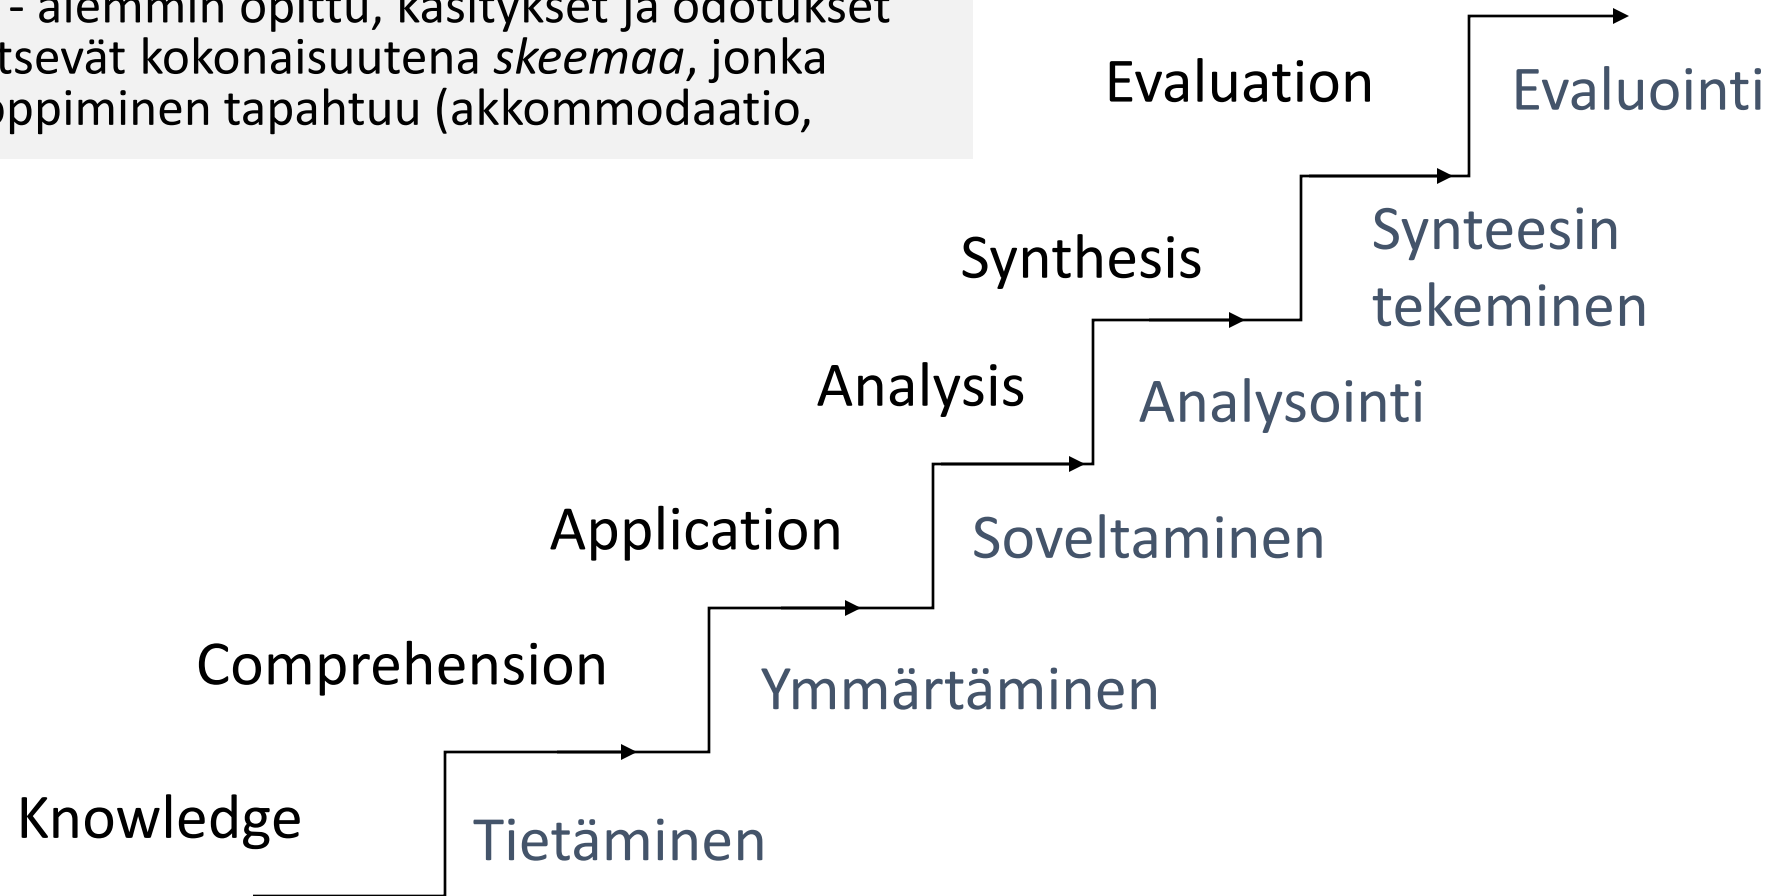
- alemmin opittu, käsitykset ja odotukset tsevät kokonaisuutena *skeemaa*, jonka oppiminen tapahtuu (akkommodaatio,

Evaluation
Evaluointi

Synthesis
Synteesin tekeminen

Analysis
Analysointi

Application
Soveltaminen

Comprehension
Ymmärtäminen

Knowledge
Tietäminen